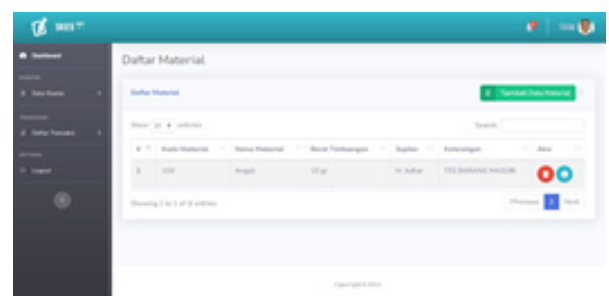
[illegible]

Dashboard

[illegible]

Data Master

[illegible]

Daftar Transaksi

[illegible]

Logout

Daftar Material

Daftar Material

Tambah Data Material

Show 10 entries

Search:

| # | Kode Material | Nama Material | Berat Timbangan | Suplier | Keterangan | Aksi |
|---|---|---|---|---|---|---|
| 1 | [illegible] | Angsit | 13 gr | H. Adhar | TES BARANG MASUK | |

Showing 1 to 1 of 1 entries

Previous 1 Next

Copyright © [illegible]